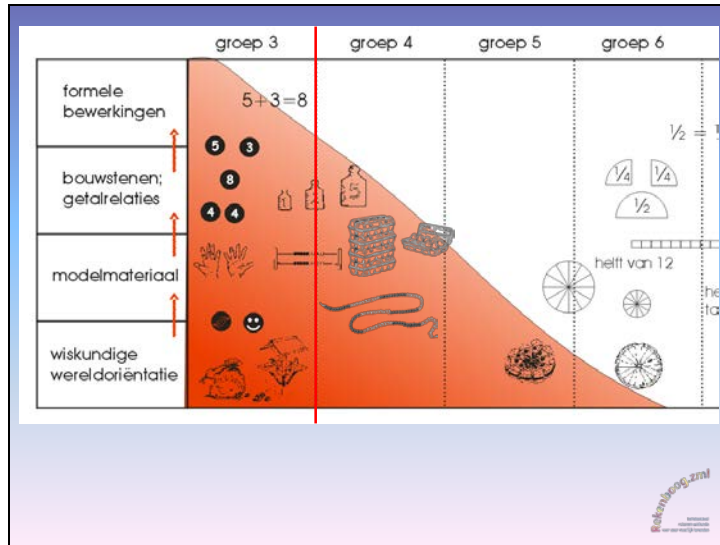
groep 3 groep 4 groep 5 groep 6

formele bewerkingen

bouwstenen; getalrelaties

modelmateriaal

wiskundige wereldoriëntatie

5+3=8

5 3

8

4 4

1 2 5

$\frac{1}{2}$ = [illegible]

1/4 1/4

1/2

helft van 12

he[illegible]

ta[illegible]

Rekenboog.zml